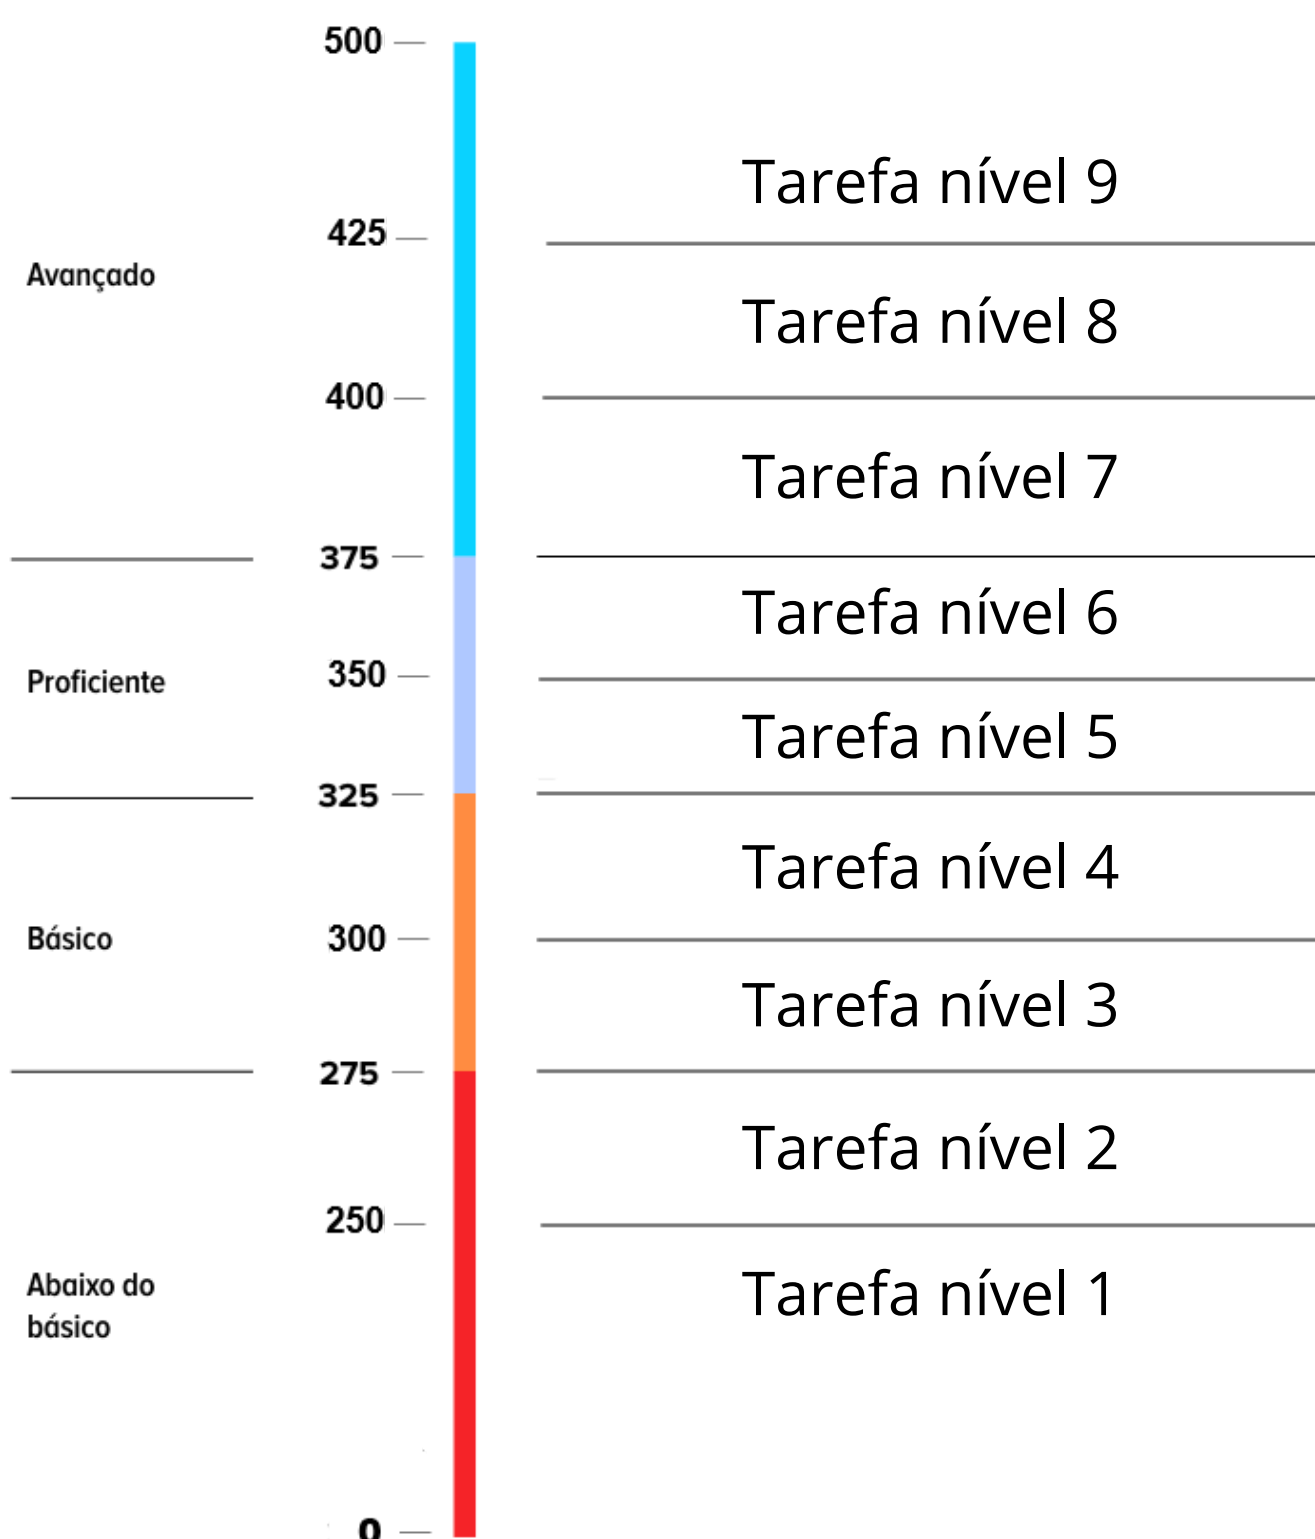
500
Tarefa nível 9
425
Avançado
Tarefa nível 8
400
Tarefa nível 7
375
Tarefa nível 6
Proficiente
350
Tarefa nível 5
325
Tarefa nível 4
Básico
300
Tarefa nível 3
275
Tarefa nível 2
250
Abaixo do básico
Tarefa nível 1
0